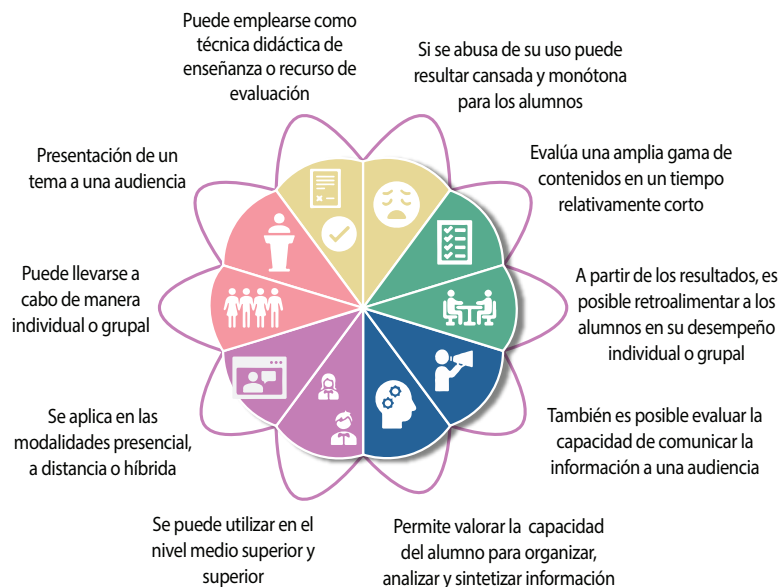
Puede emplearse como técnica didáctica de enseñanza o recurso de evaluación

Si se abusa de su uso puede resultar cansada y monótona para los alumnos

Presentación de un tema a una audiencia

Evalúa una amplia gama de contenidos en un tiempo relativamente corto

Puede llevarse a cabo de manera individual o grupal

A partir de los resultados, es posible retroalimentar a los alumnos en su desempeño individual o grupal

Se aplica en las modalidades presencial, a distancia o híbrida

También es posible evaluar la capacidad de comunicar la información a una audiencia

Se puede utilizar en el nivel medio superior y superior

Permite valorar la capacidad del alumno para organizar, analizar y sintetizar información